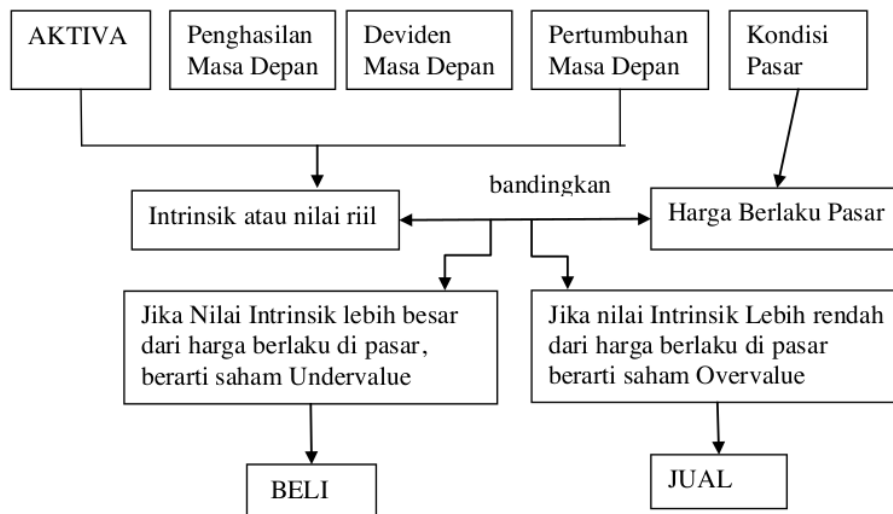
AKTIVA

Penghasilan Masa Depan

Deviden Masa Depan

Pertumbuhan Masa Depan

Kondisi Pasar

bandingkan

Intrinsik atau nilai riil

Harga Berlaku Pasar

Jika Nilai Intrinsik lebih besar dari harga berlaku di pasar, berarti saham Undervalue

Jika nilai Intrinsik Lebih rendah dari harga berlaku di pasar berarti saham Overvalue

BELI

JUAL